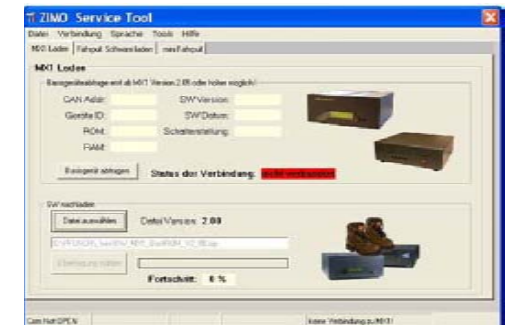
ZIMO Service Tool

Datei Verbindung Sprache Tools Hilfe

MX Laden | Fahrpult Schwerladen | neuFahrpult

MX Laden

Basisgerätabfrage erst ab MX1 Version 2.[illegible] oder höher möglich!

CAN Adr:

SW Version:

Geräte ID:

SW Datum:

ROM:

Schalterstellung:

RAM:

Basisgerät abfragen

Status der Verbindung: nicht verbunden

SW nachladen

Datei auswählen

Datei Version: 2.08

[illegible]

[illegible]

Fortschritt: 0 %

Com Nicht OPEN

keine Verbindung zu MX1